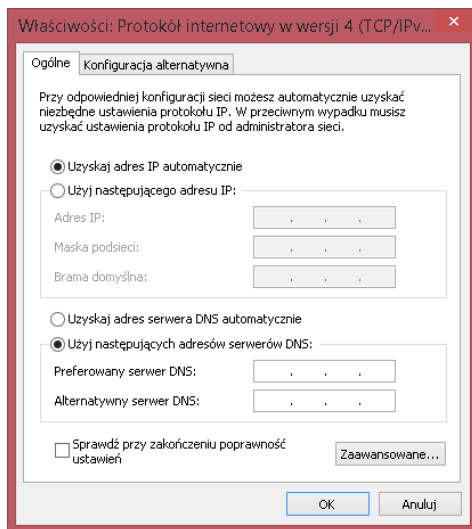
Właściwości: Protokół internetowy w wersji 4 (TCP/IPv...

Ogólne | Konfiguracja alternatywna

Przy odpowiedniej konfiguracji sieci możesz automatycznie uzyskać niezbędne ustawienia protokołu IP. W przeciwnym wypadku musisz uzyskać ustawienia protokołu IP od administratora sieci.

Uzyskaj adres IP automatycznie

Użyj następującego adresu IP:

Adres IP: . . .

Maska podsieci: . . .

Brama domyślna: . . .

Uzyskaj adres serwera DNS automatycznie

Użyj następujących adresów serwerów DNS:

Preferowany serwer DNS: . . .

Alternatywny serwer DNS: . . .

Sprawdź przy zakończeniu poprawność ustawień

Zaawansowane...

OK

Anuluj